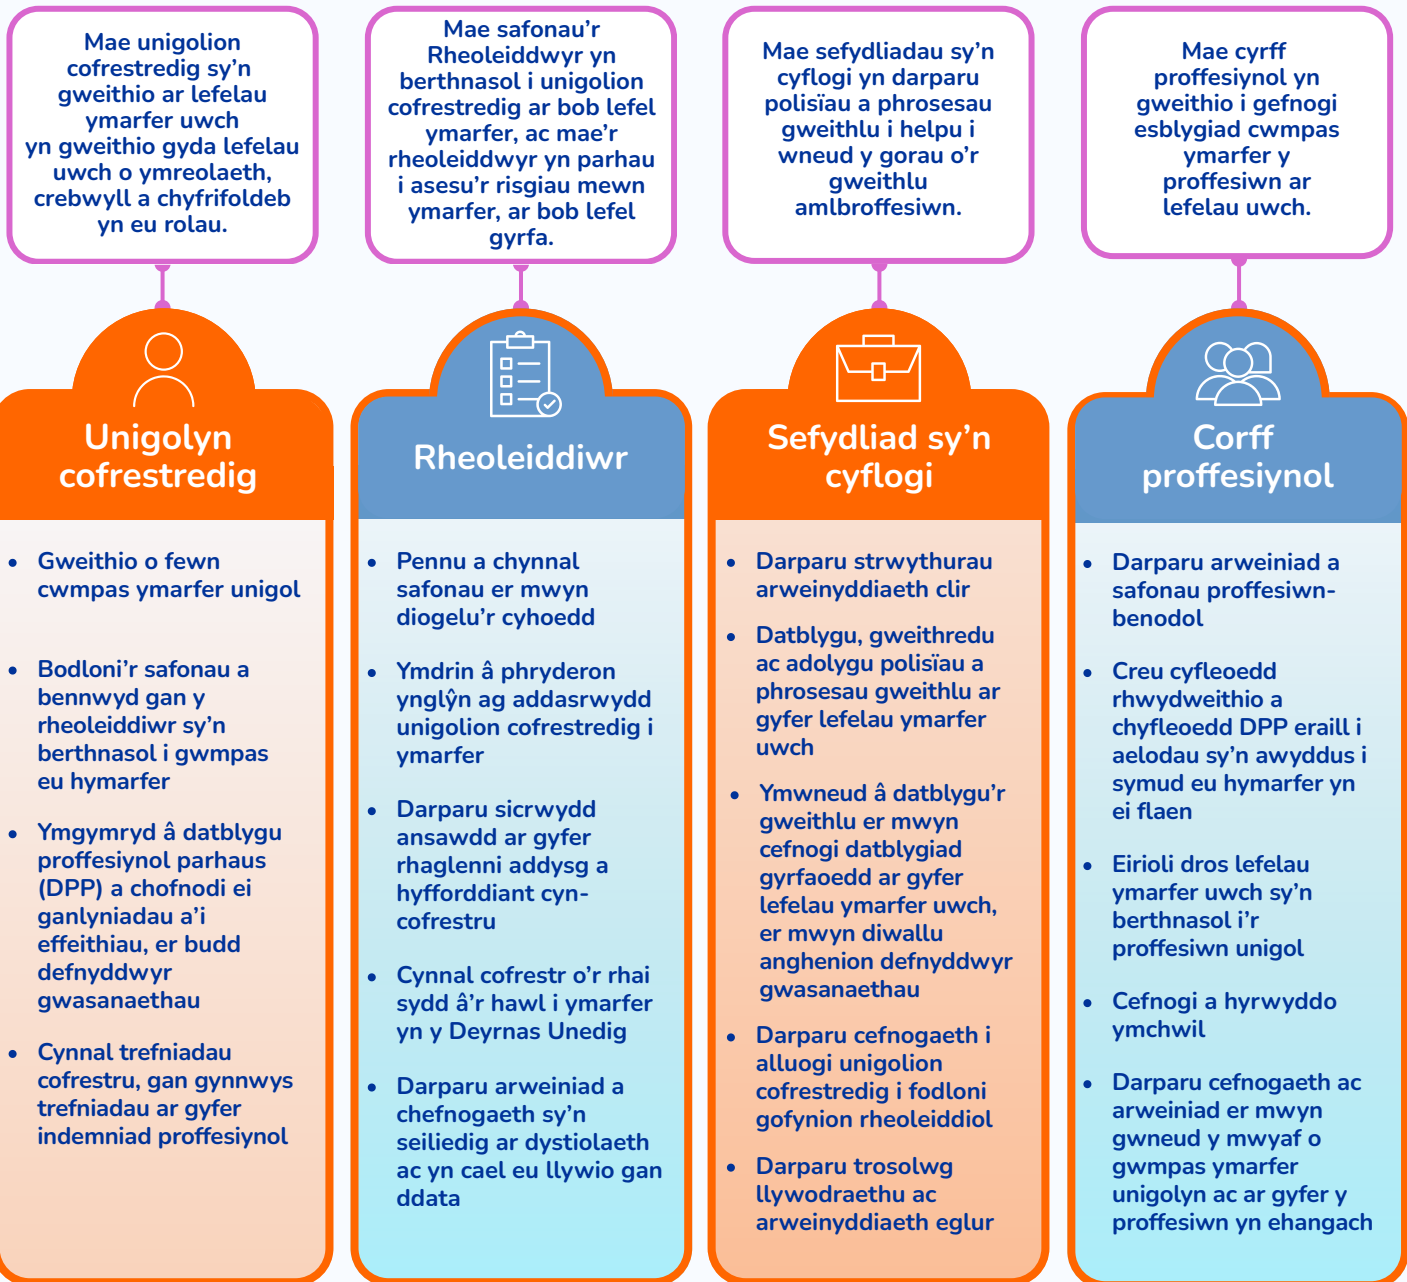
Mae unigolion cofrestredig sy’n gweithio ar lefelau ymarfer uwch yn gweithio gyda lefelau uwch o ymreolaeth, crebwyll a chyfrifoldeb yn eu rolau.

Unigolyn cofrestredig

- Gweithio o fewn cwmpas ymarfer unigol
- Bodloni’r safonau a bennwyd gan y rheoleiddiwr sy’n berthnasol i gwmpas eu hymarfer
- Ymgymryd â datblygu proffesiynol parhaus (DPP) a chofnodi ei ganlyniadau a’i effeithiau, er budd defnyddwyr gwasanaethau
- Cynnal trefniadau cofrestru, gan gynnwys trefniadau ar gyfer indemniad proffesiynol

Mae safonau’r Rheoleiddwyr yn berthnasol i unigolion cofrestredig ar bob lefel ymarfer, ac mae’r rheoleiddwyr yn parhau i asesu’r risgiau mewn ymarfer, ar bob lefel gyrfa.

Rheoleiddiwr

- Pennu a chynnal safonau er mwyn diogelu’r cyhoedd
- Ymdrin â phryderon ynglŷn ag addasrwydd unigolion cofrestredig i ymarfer
- Darparu sicrwydd ansawdd ar gyfer rhaglenni addysg a hyfforddiant cyn-cofrestru
- Cynnal cofrestr o’r rhai sydd â’r hawl i ymarfer yn y Deyrnas Unedig
- Darparu arweiniad a chefnogaeth sy’n seiliedig ar dystiolaeth ac yn cael eu llywio gan ddata

Mae sefydliadau sy’n cyflogi yn darparu polisïau a phrosesau gweithlu i helpu i wneud y gorau o’r gweithlu amlbroffesiwn.

Sefydliad sy’n cyflogi

- Darparu strwythurau arweinyddiaeth clir
- Datblygu, gweithredu ac adolygu polisïau a phrosesau gweithlu ar gyfer lefelau ymarfer uwch
- Ymwneud â datblygu’r gweithlu er mwyn cefnogi datblygiad gyrfaoedd ar gyfer lefelau ymarfer uwch, er mwyn diwallu anghenion defnyddwyr gwasanaethau
- Darparu cefnogaeth i alluogi unigolion cofrestredig i fodloni gofynion rheoleiddiol
- Darparu trosolwg llywodraethu ac arweinyddiaeth eglur

Mae cyrff proffesiynol yn gweithio i gefnogi esblygiad cwmpas ymarfer y proffesiwn ar lefelau uwch.

Corff proffesiynol

- Darparu arweiniad a safonau proffesiwn-benodol
- Creu cyfleoedd rhwydweithio a chyfleoedd DPP eraill i aelodau sy’n awyddus i symud eu hymarfer yn ei flaen
- Eirioli dros lefelau ymarfer uwch sy’n berthnasol i’r proffesiwn unigol
- Cefnogi a hyrwyddo ymchwil
- Darparu cefnogaeth ac arweiniad er mwyn gwneud y mwyaf o gwmpas ymarfer unigolyn ac ar gyfer y proffesiwn yn ehangach